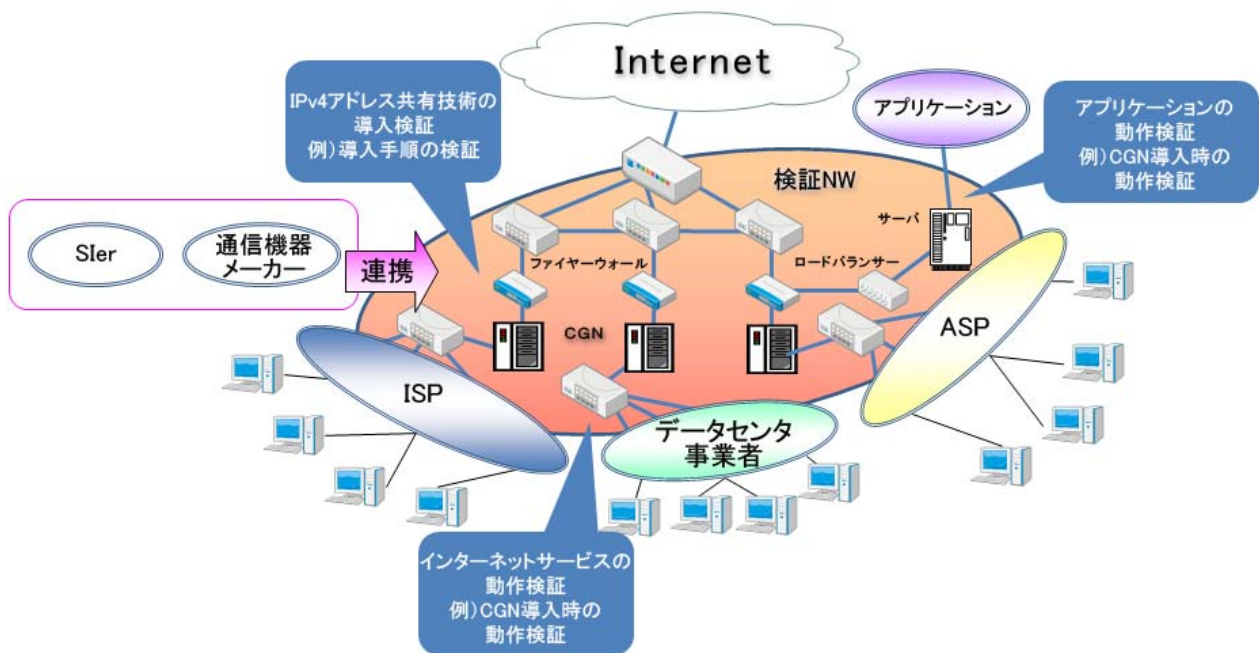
Internet

IPv4アドレス共有技術の導入検証
例）導入手順の検証

アプリケーション

アプリケーションの動作検証
例）CGN導入時の動作検証

検証NW

サーバ

SIer

通信機器メーカー

連携

ファイヤーウォール

ロードバランサー

CGN

ASP

ISP

データセンタ事業者

インターネットサービスの動作検証
例）CGN導入時の動作検証